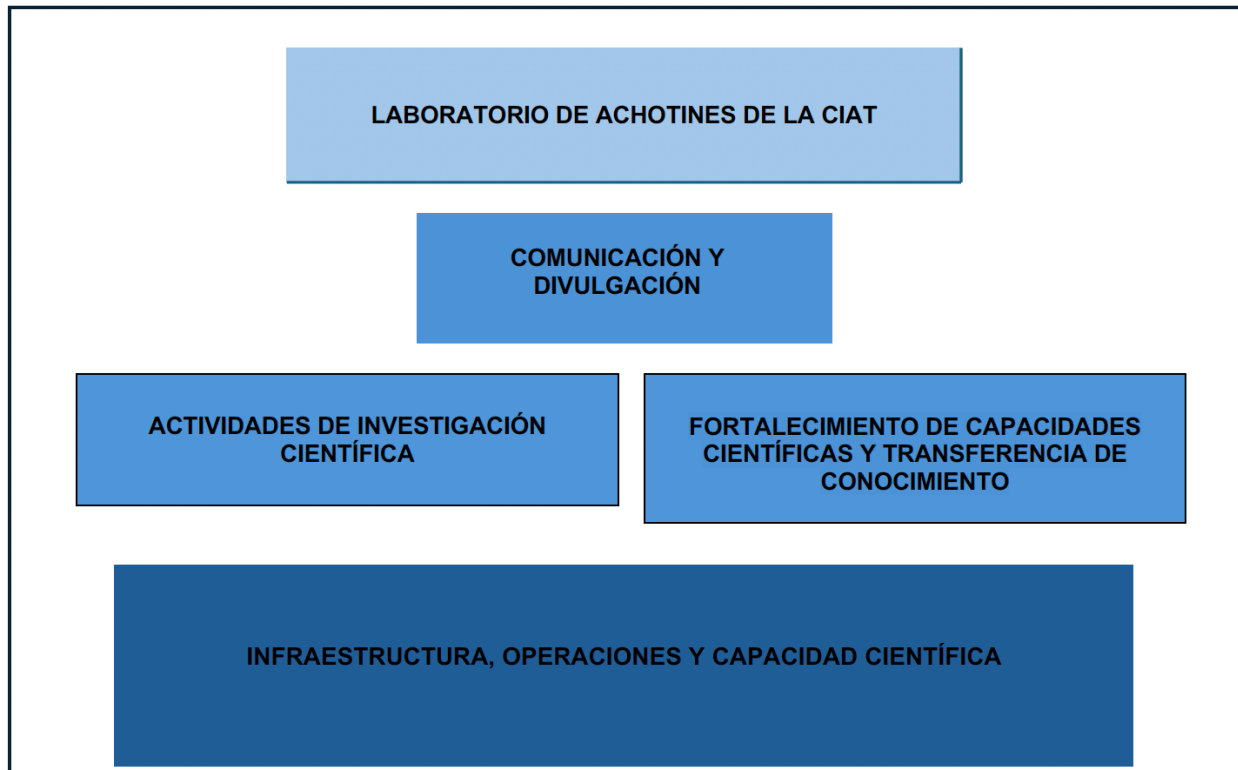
LABORATORIO DE ACHOTINES DE LA CIAT

COMUNICACIÓN Y DIVULGACIÓN

ACTIVIDADES DE INVESTIGACIÓN CIENTÍFICA

FORTALECIMIENTO DE CAPACIDADES CIENTÍFICAS Y TRANSFERENCIA DE CONOCIMIENTO

INFRAESTRUCTURA, OPERACIONES Y CAPACIDAD CIENTÍFICA